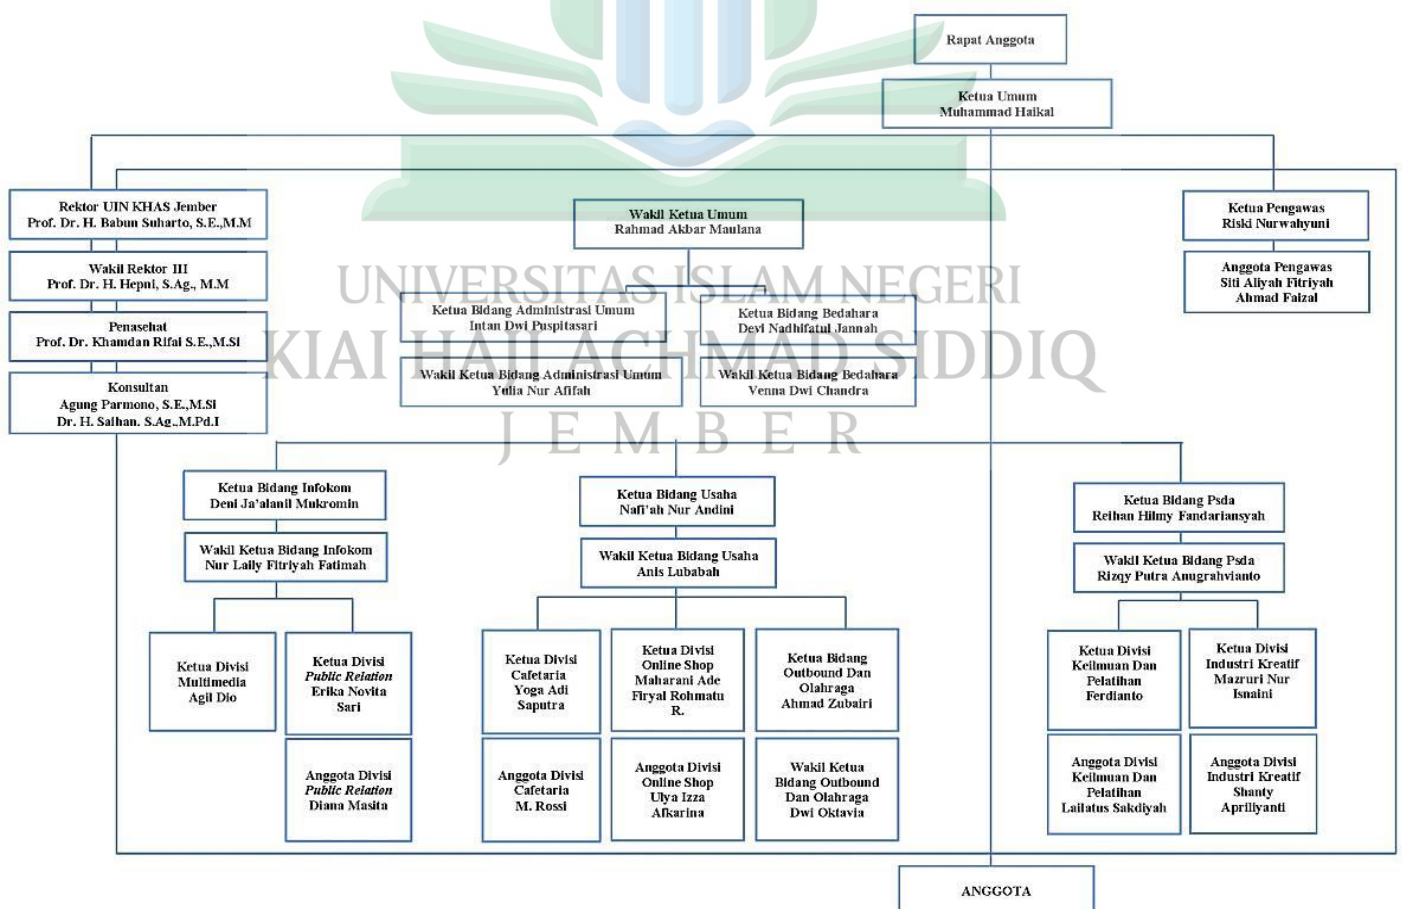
Rapat Anggota

Ketua Umum
Muhammad Haikal

Rektor UIN KHAS Jember
Prof. Dr. H. Babun Suharto, S.E.,M.M

Wakil Rektor III
Prof. Dr. H. Hepni, S.Ag., M.M

Penasehat
Prof. Dr. Khamdan Rifai S.E.,M.Si

Konsultan
Agung Parmono, S.E.,M.Si
Dr. H. Saihan. S.Ag.,M.Pd.I

Wakil Ketua Umum
Rahmad Akbar Maulana

Ketua Pengawas
Riski Nurwahyuni

Anggota Pengawas
Siti Aliyah Fitriyah
Ahmad Faizal

UNIVERSITAS ISLAM NEGERI
KIAI HAJI ACHMAD SIDDIQ
J E M B E R

Ketua Bidang Administrasi Umum
Intan Dwi Puspitasari

Ketua Bidang Bedahara
Devi Nadhifatul Jannah

Wakil Ketua Bidang Administrasi Umum
Yulia Nur Afifah

Wakil Ketua Bidang Bedahara
Venna Dwi Chandra

Ketua Bidang Infokom
Deni Ja'alanil Mukromin

Wakil Ketua Bidang Infokom
Nur Laily Fitriyah Fatimah

Ketua Divisi
Multimedia
Agil Dio

Ketua Divisi
Public Relation
Erika Novita
Sari

Anggota Divisi
Public Relation
Diana Masita

Ketua Bidang Usaha
Nafi'ah Nur Andini

Wakil Ketua Bidang Usaha
Anis Lubabah

Ketua Divisi
Cafetaria
Yoga Adi
Saputra

Ketua Divisi
Online Shop
Maharani Ade
Firyal Rohmatu
R.

Ketua Bidang
Outbound Dan
Olahraga
Ahmad Zubairi

Anggota Divisi
Cafetaria
M. Rossi

Anggota Divisi
Online Shop
Ulya Izza
Afkarina

Wakil Ketua
Bidang Outbound
Dan Olahraga
Dwi Oktavia

Ketua Bidang Psda
Reihan Hilmy Fandariansyah

Wakil Ketua Bidang Psda
Rizqy Putra Anugrahvianto

Ketua Divisi
Keilmuan Dan
Pelatihan
Ferdianto

Ketua Divisi
Industri Kreatif
Mazruri Nur
Isnaini

Anggota Divisi
Keilmuan Dan
Pelatihan
Lailatus Sakdiyah

Anggota Divisi
Industri Kreatif
Shanty
Apriliyanti

ANGGOTA